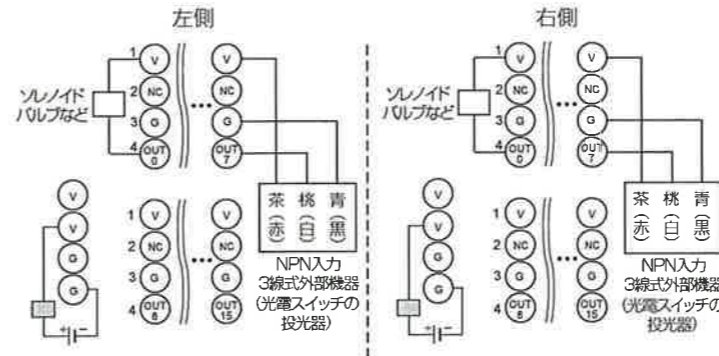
左側

1 V
2 NC
3 G
4 OUT 0

V
NC
G
OUT 7

ソレノイド
バルブなど

V
V
G
G

1 V
2 NC
3 G
4 OUT 8

V
NC
G
OUT 15

茶 桃 青
(赤) (白) (黒)

NPN入力
3線式外部機器
(光電スイッチの
投光器)

+ −

右側

1 V
2 NC
3 G
4 OUT 0

V
NC
G
OUT 7

ソレノイド
バルブなど

V
V
G
G

1 V
2 NC
3 G
4 OUT 8

V
NC
G
OUT 15

茶 桃 青
(赤) (白) (黒)

NPN入力
3線式外部機器
(光電スイッチの
投光器)

+ −